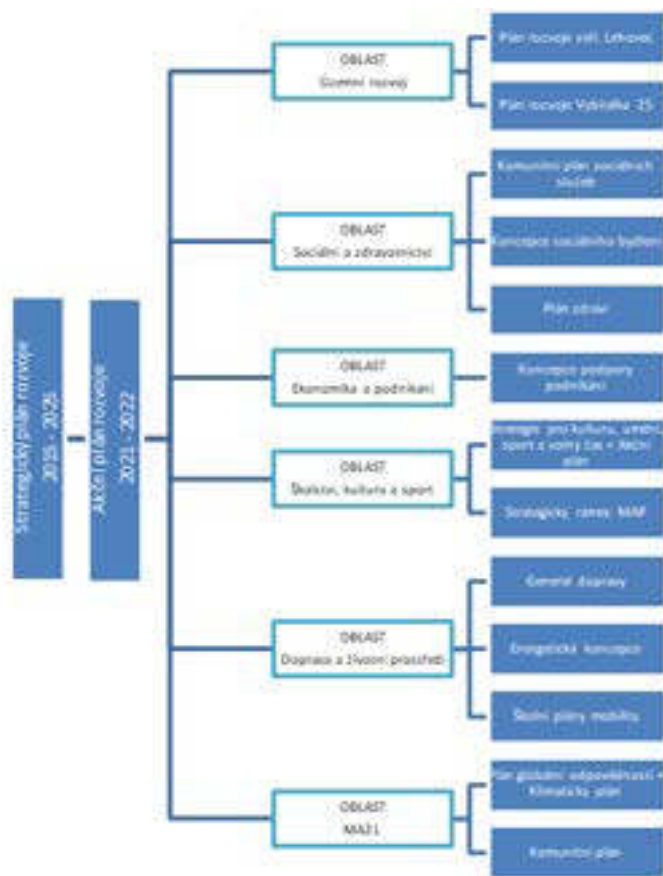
Strategický plán rozvoje 2015 - 2026

Akční plán rozvoje 2021 - 2022

OBLAST
Územní rozvoj

Plán rozvoje sídl. Letňany

Plán rozvoje Vybíralka 25

OBLAST
Sociální a zdravotnictví

Komunitní plán sociálních služeb

Koncepce sociálního bydlení

Plán zdraví

OBLAST
Ekonomika a podnikání

Koncepce podpory podnikání

OBLAST
Školství, kultura a sport

Strategie pro kulturu, umění, sport a volný čas + Akční plán

Strategický rámec MAP

OBLAST
Doprava a životní prostředí

Generel dopravy

Energetická koncepce

Školní plány mobility

OBLAST
MA21

Plán globální odpovědnosti + Klimatický plán

Komunitní plán